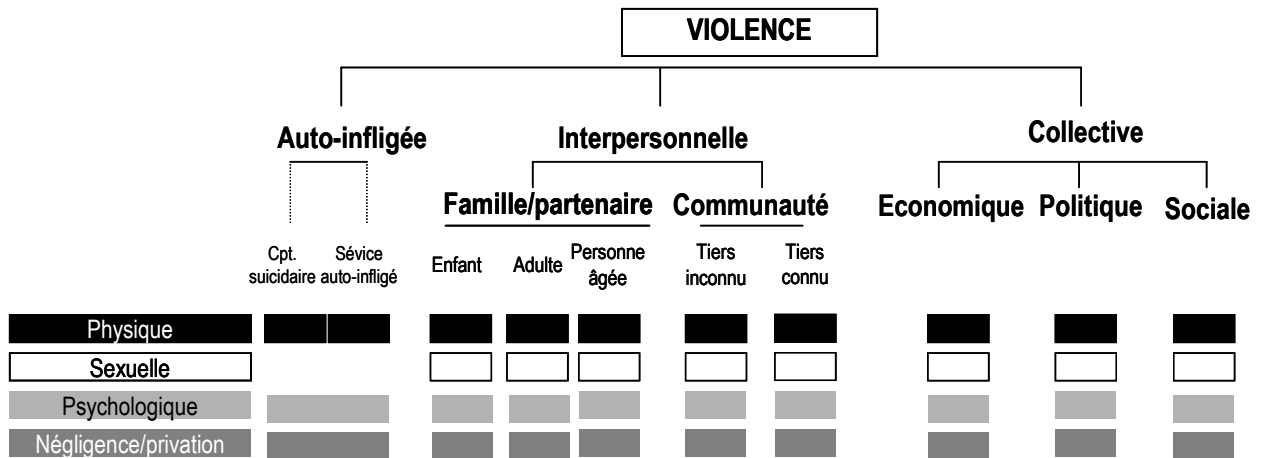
VIOLENCE

Auto-infligée

Interpersonnelle

Collective

Famille/partenaire

Communauté

Economique

Politique

Sociale

Cpt. suicidaire

Sévice auto-infligé

Enfant

Adulte

Personne âgée

Tiers inconnu

Tiers connu

Physique

Sexuelle

Psychologique

Négligence/privation